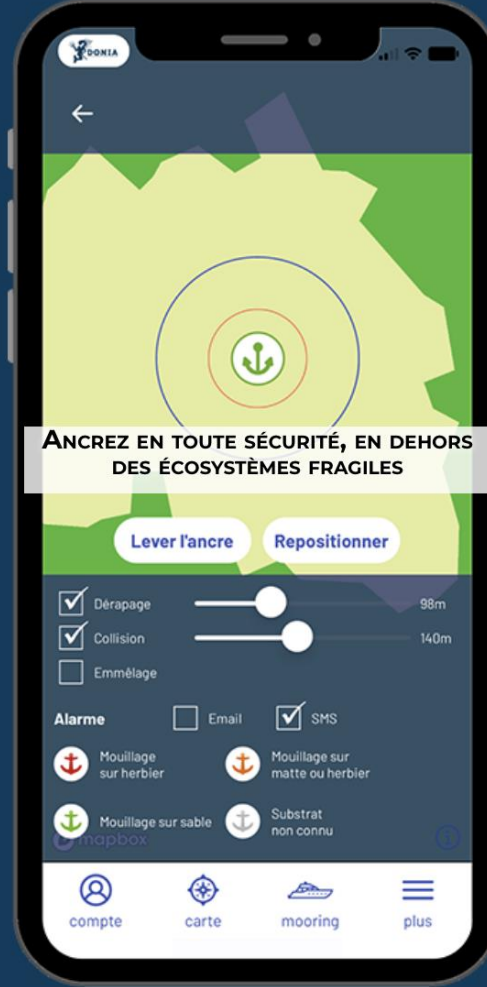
DONIA

Ancrez en toute sécurité, en dehors des écosystèmes fragiles

Lever l'ancre

Repositionner

Dérapage 98m

Collision 140m

Emmêlage

Alarme

Email

SMS

Mouillage sur herbier

Mouillage sur matte ou herbier

Mouillage sur sable

Substrat non connu

mapbox

compte

carte

mooring

plus